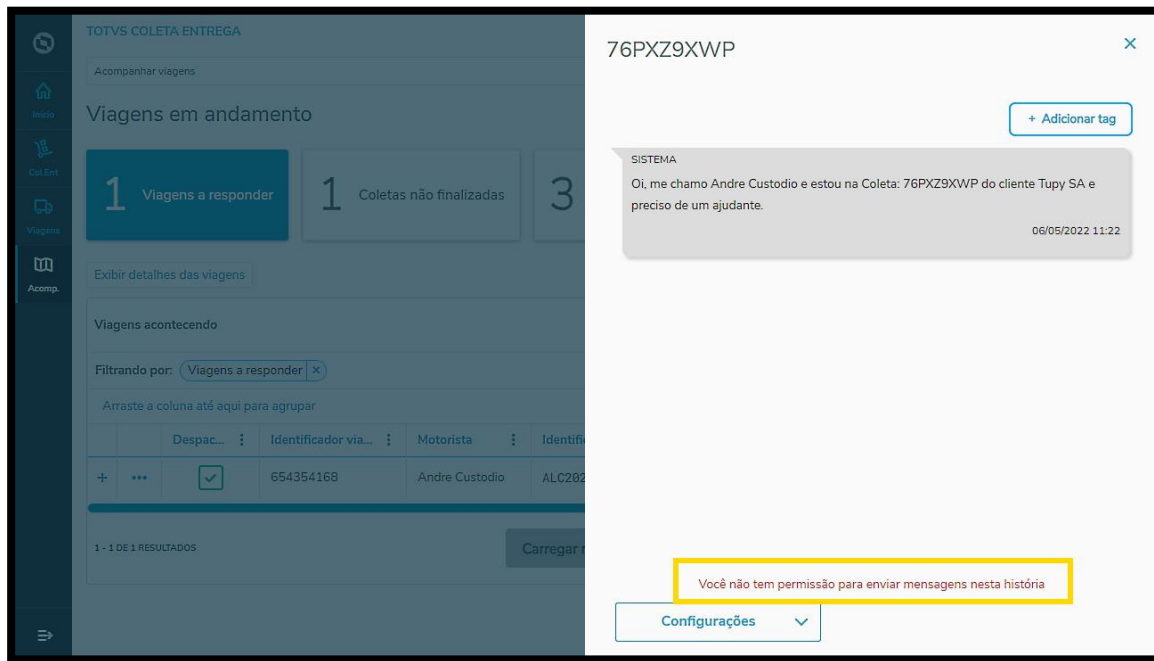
TOTVS COLETA ENTREGA

Acompanhar viagens

Início

Col.Ent

Viagens

Acomp.

Viagens em andamento

1 Viagens a responder

1 Coletas não finalizadas

3

Exibir detalhes das viagens

Viagens acontecendo

Filtrando por: Viagens a responder ×

Arraste a coluna até aqui para agrupar

| | | Despac... | Identificador via... | Motorista | Identifi |
|---|---|---|---|---|---|
| + | ••• | ✓ | 654354168 | Andre Custodio | ALC202 |

1 - 1 DE 1 RESULTADOS

Carregar

76PXZ9XWP

×

+ Adicionar tag

SISTEMA

Oi, me chamo Andre Custodio e estou na Coleta: 76PXZ9XWP do cliente Tupy SA e preciso de um ajudante.

06/05/2022 11:22

Você não tem permissão para enviar mensagens nesta história

Configurações